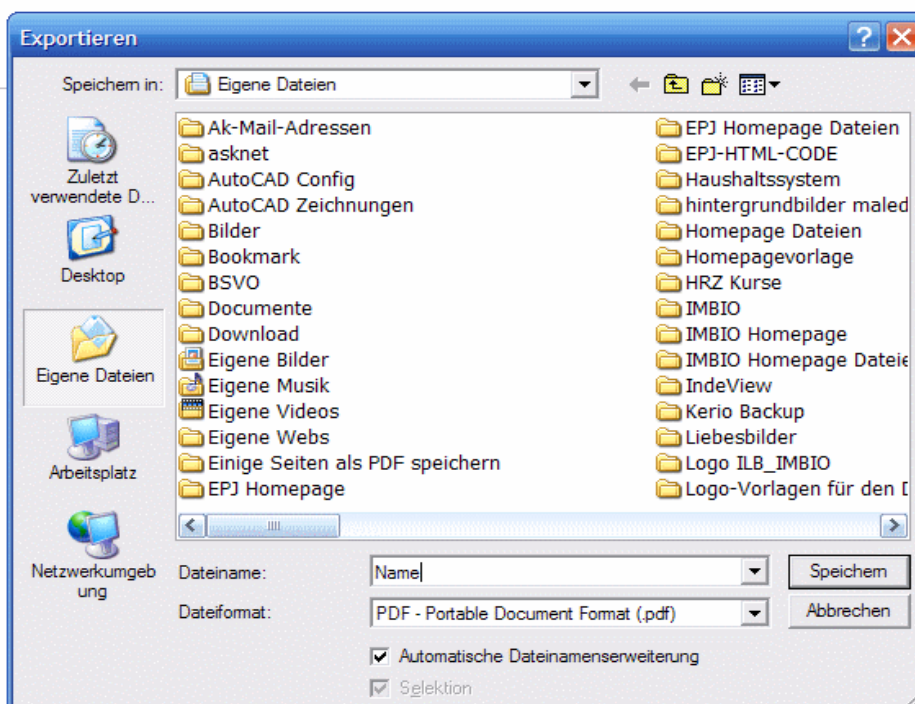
Exportieren

Speichern in: Eigene Dateien

Zuletzt verwendete D...

Desktop

Eigene Dateien

Arbeitsplatz

Netzwerkumgebung

Ak-Mail-Adressen
asknet
AutoCAD Config
AutoCAD Zeichnungen
Bilder
Bookmark
BSVO
Documente
Download
Eigene Bilder
Eigene Musik
Eigene Videos
Eigene Webs
Einige Seiten als PDF speichern
EPJ Homepage

EPJ Homepage Dateien
EPJ-HTML-CODE
Haushaltssystem
hintergrundbilder maled
Homepage Dateien
Homepagevorlage
HRZ Kurse
IMBIO
IMBIO Homepage
IMBIO Homepage Dateie
IndeView
Kerio Backup
Liebesbilder
Logo ILB_IMBIO
Logo-Vorlagen für den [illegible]

Dateiname: Name

Dateiformat: PDF - Portable Document Format (.pdf)

Speichern

Abbrechen

Automatische Dateinamenserweiterung

Selektion